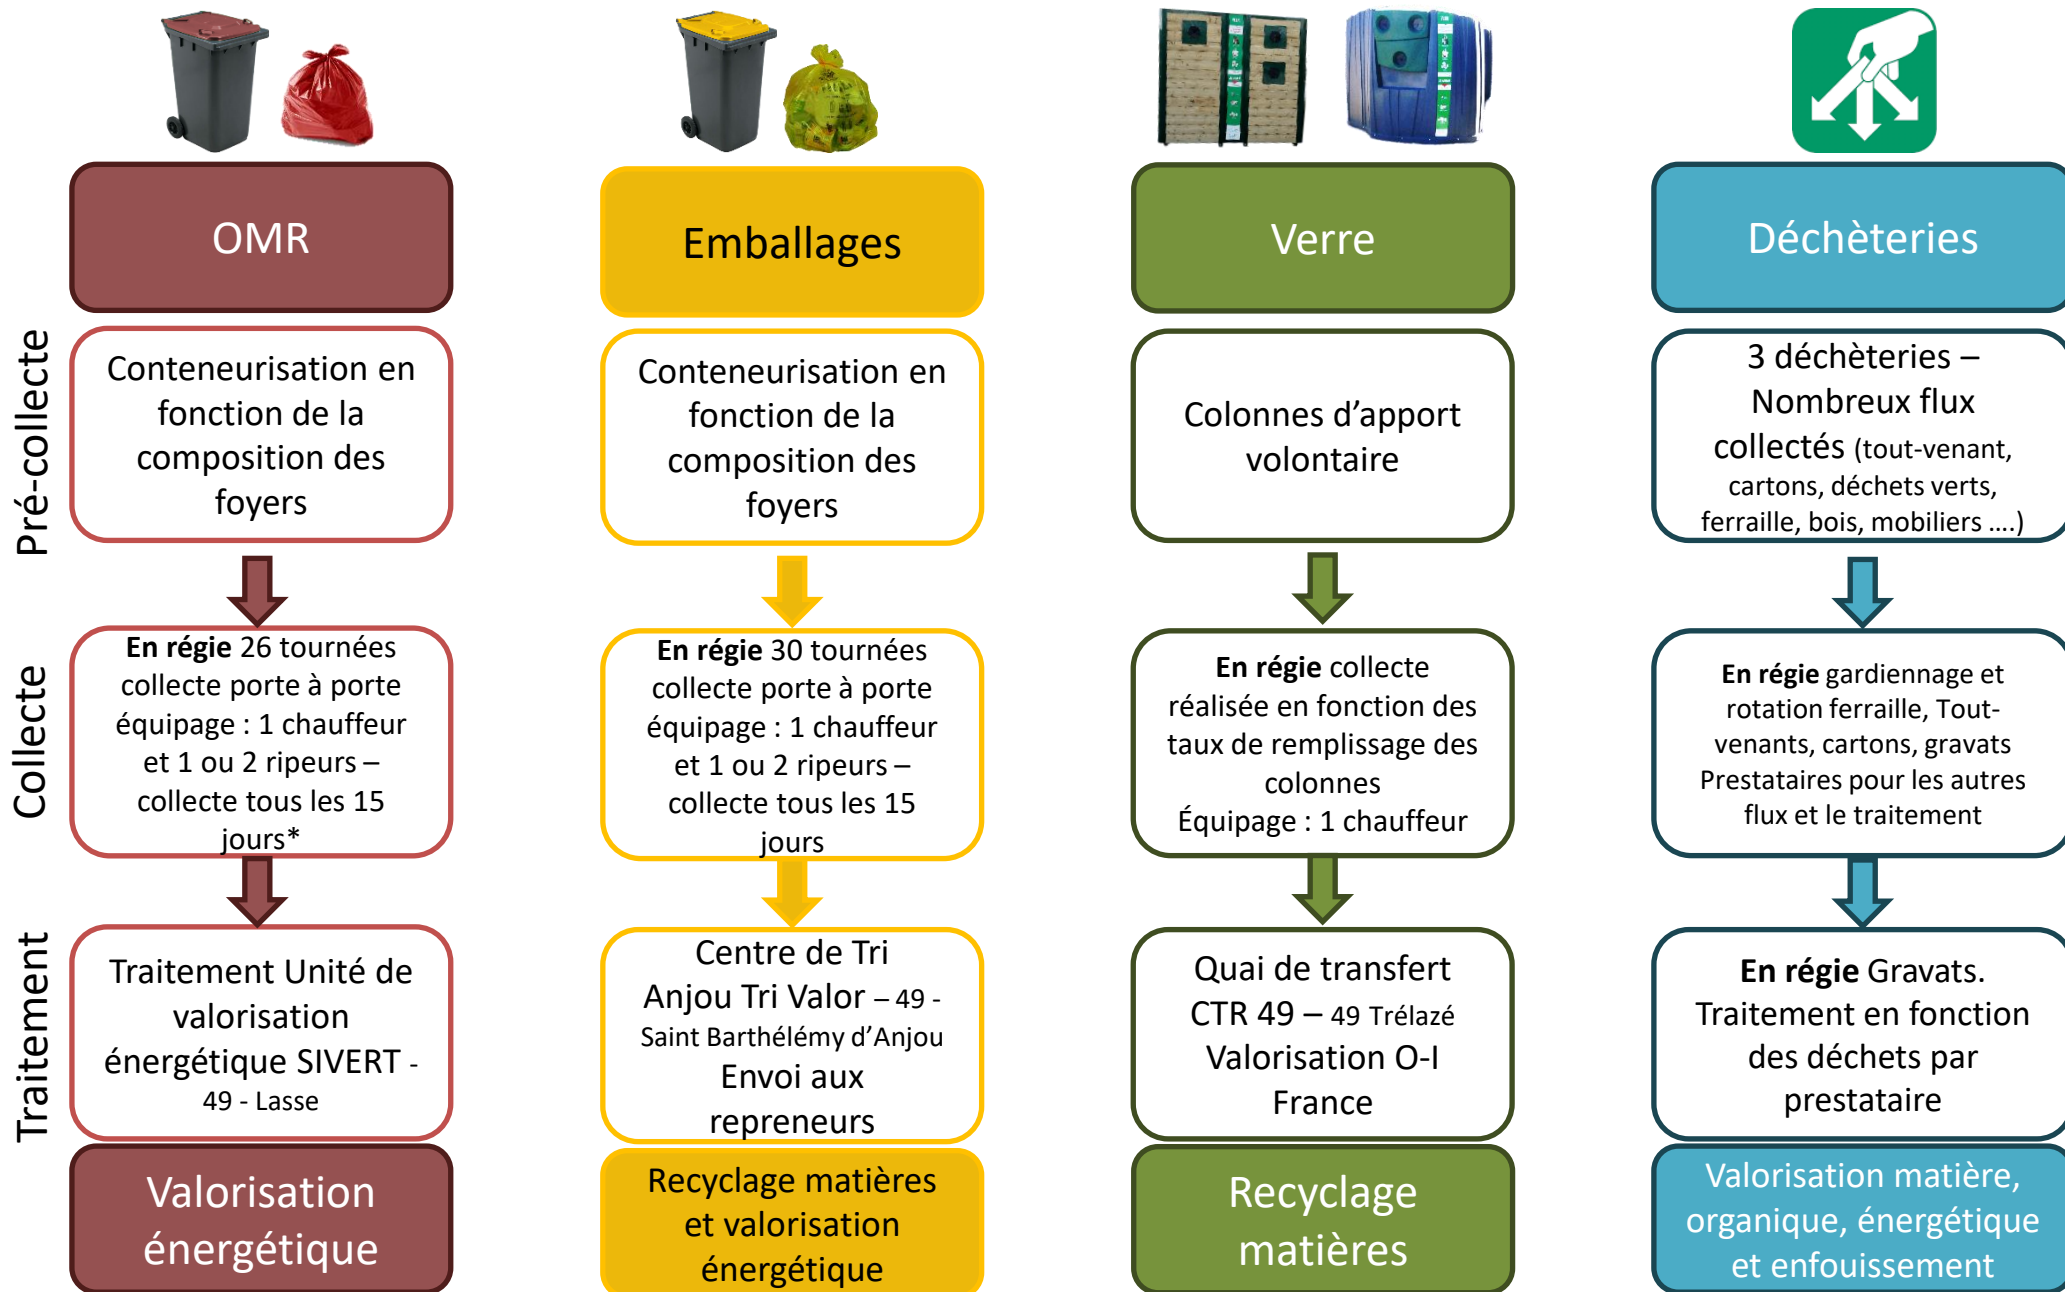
OMR

Emballages

Verre

Déchèteries

Pré-collecte

Conteneurisation en fonction de la composition des foyers

Conteneurisation en fonction de la composition des foyers

Colonnes d'apport volontaire

3 déchèteries – Nombreux flux collectés (tout-venant, cartons, déchets verts, ferraille, bois, mobiliers ….)

Collecte

**En régie** 26 tournées collecte porte à porte équipage : 1 chauffeur et 1 ou 2 ripeurs – collecte tous les 15 jours*

**En régie** 30 tournées collecte porte à porte équipage : 1 chauffeur et 1 ou 2 ripeurs – collecte tous les 15 jours

**En régie** collecte réalisée en fonction des taux de remplissage des colonnes
Équipage : 1 chauffeur

**En régie** gardiennage et rotation ferraille, Tout-venants, cartons, gravats
Prestataires pour les autres flux et le traitement

Traitement

Traitement Unité de valorisation énergétique SIVERT - 49 - Lasse

Centre de Tri Anjou Tri Valor – 49 - Saint Barthélémy d'Anjou
Envoi aux repreneurs

Quai de transfert CTR 49 – 49 Trélazé
Valorisation O-I France

**En régie** Gravats.
Traitement en fonction des déchets par prestataire

Valorisation énergétique

Recyclage matières et valorisation énergétique

Recyclage matières

Valorisation matière, organique, énergétique et enfouissement